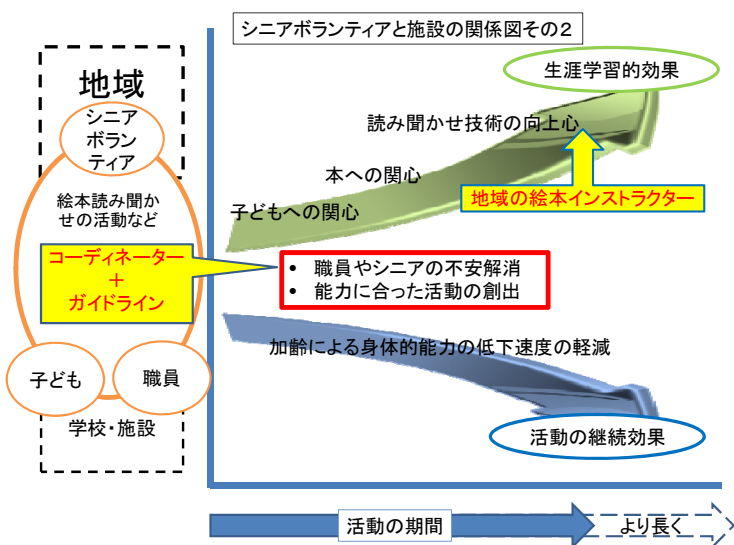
シニアボランティアと施設の関係図その２

地域

シニアボランティア

絵本読み聞かせの活動など

コーディネーター
＋
ガイドライン

子ども

職員

学校・施設

生涯学習的効果

読み聞かせ技術の向上心

本への関心

子どもへの関心

地域の絵本インストラクター

• 職員やシニアの不安解消
• 能力に合った活動の創出

加齢による身体的能力の低下速度の軽減

活動の継続効果

活動の期間

より長く